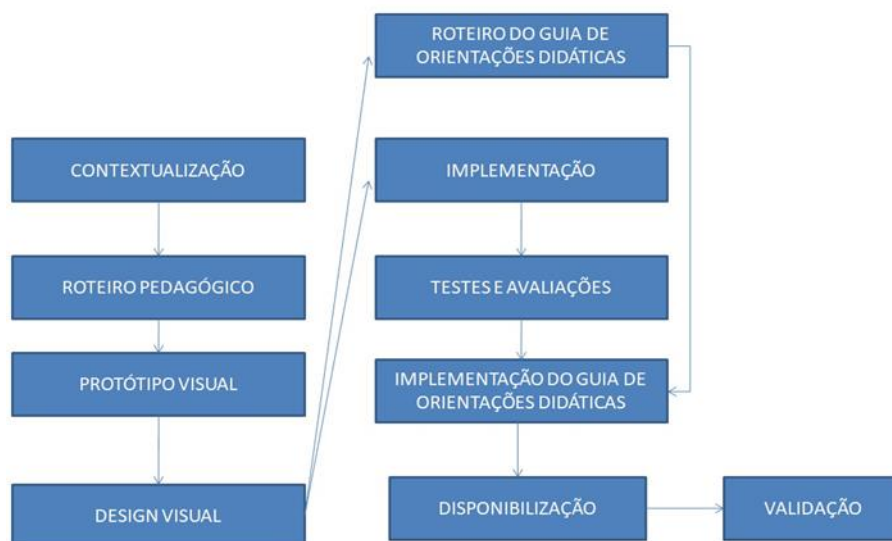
CONTEXTUALIZAÇÃO

ROTEIRO PEDAGÓGICO

PROTÓTIPO VISUAL

DESIGN VISUAL

ROTEIRO DO GUIA DE ORIENTAÇÕES DIDÁTICAS

IMPLEMENTAÇÃO

TESTES E AVALIAÇÕES

IMPLEMENTAÇÃO DO GUIA DE ORIENTAÇÕES DIDÁTICAS

DISPONIBILIZAÇÃO

VALIDAÇÃO